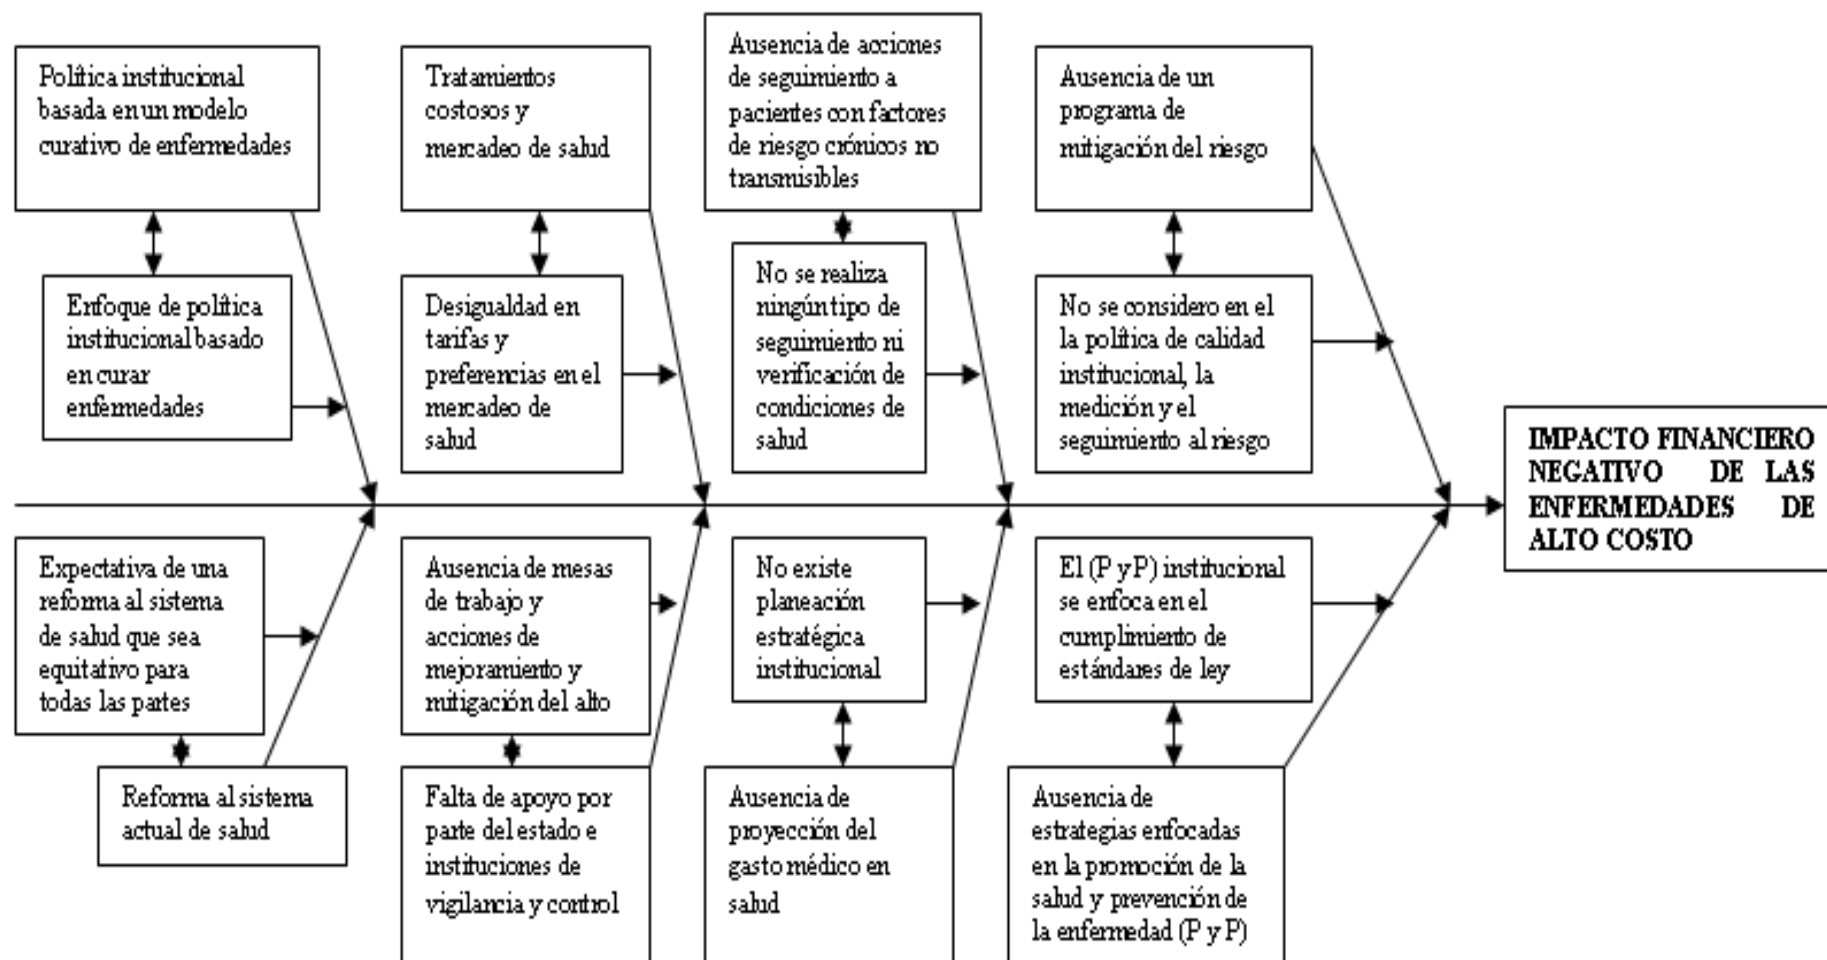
Política institucional basada en un modelo curativo de enfermedades

Enfoque de política institucional basado en curar enfermedades

Tratamientos costosos y mercadeo de salud

Desigualdad en tarifas y preferencias en el mercadeo de salud

Ausencia de acciones de seguimiento a pacientes con factores de riesgo crónicos no transmisibles

No se realiza ningún tipo de seguimiento ni verificación de condiciones de salud

Ausencia de un programa de mitigación del riesgo

No se considero en el la política de calidad institucional, la medición y el seguimiento al riesgo

IMPACTO FINANCIERO NEGATIVO DE LAS ENFERMEDADES DE ALTO COSTO

Expectativa de una reforma al sistema de salud que sea equitativo para todas las partes

Reforma al sistema actual de salud

Ausencia de mesas de trabajo y acciones de mejoramiento y mitigación del alto

Falta de apoyo por parte del estado e instituciones de vigilancia y control

No existe planeación estratégica institucional

Ausencia de proyección del gasto médico en salud

El (P y P) institucional se enfoca en el cumplimiento de estándares de ley

Ausencia de estrategias enfocadas en la promoción de la salud y prevención de la enfermedad (P y P)